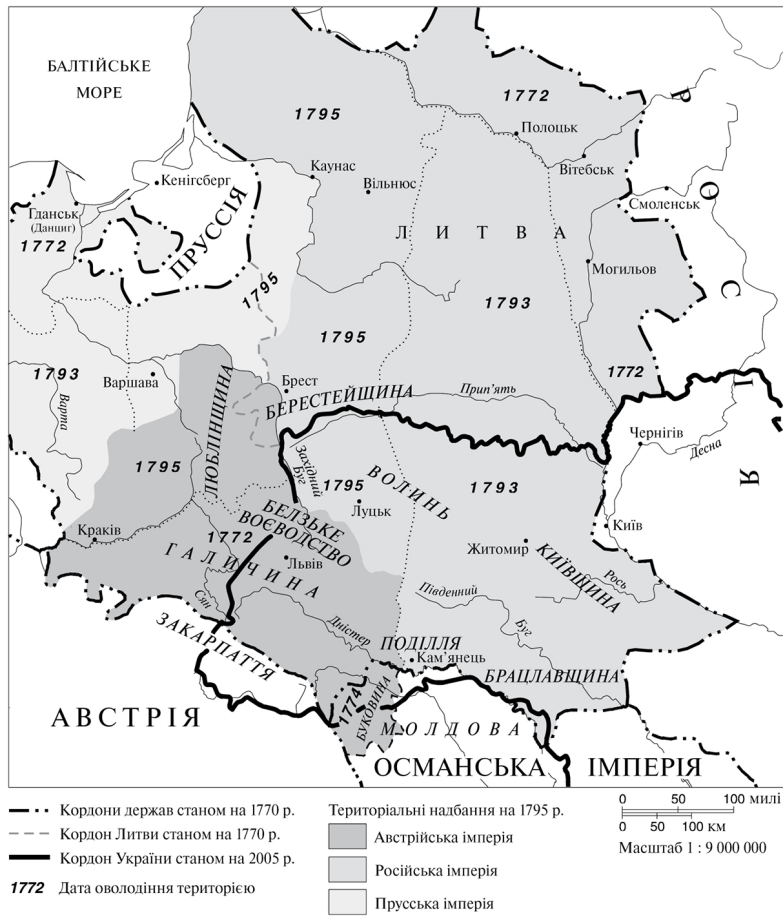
БАЛТІЙСЬКЕ МОРЕ

1795

1772

Полоцьк

Р

Каунас

Вільнюс

Вітебськ

Кенігсберг

О

Смоленськ

Гданськ (Данциг)

1772

ПРУССІЯ

Л И Т В А

С

Могильов

1795

1793

1795

І

1793

Варшава

Брест

1772

Варта

ЛЮБЛІНЩИНА

БЕРЕСТЕЙЩИНА

Прип'ять

Я

Західний Буг

Чернігів

1795

1795

ВОЛИНЬ

1793

Десна

БЕЛЗЬКЕ ВОЄВОДСТВО

Луцьк

Краків

1772

Житомир

КИЇВЩИНА

Київ

Львів

ГАЛИЧИНА

Рось

Сян

Південний Буг

Дністер

ЗАКАРПАТТЯ

ПОДІЛЛЯ

Кам'янець

БРАЦЛАВЩИНА

1774

БУКОВИНА

АВСТРІЯ

МОЛДОВА

ОСМАНСЬКА ІМПЕРІЯ

Кордони держав станом на 1770 р.

Кордон Литви станом на 1770 р.

Кордон України станом на 2005 р.

1772 Дата оволодіння територією

Територіальні надбання на 1795 р.

Австрійська імперія

Російська імперія

Прусська імперія

0 50 100 милі

0 50 100 км

Масштаб 1 : 9 000 000